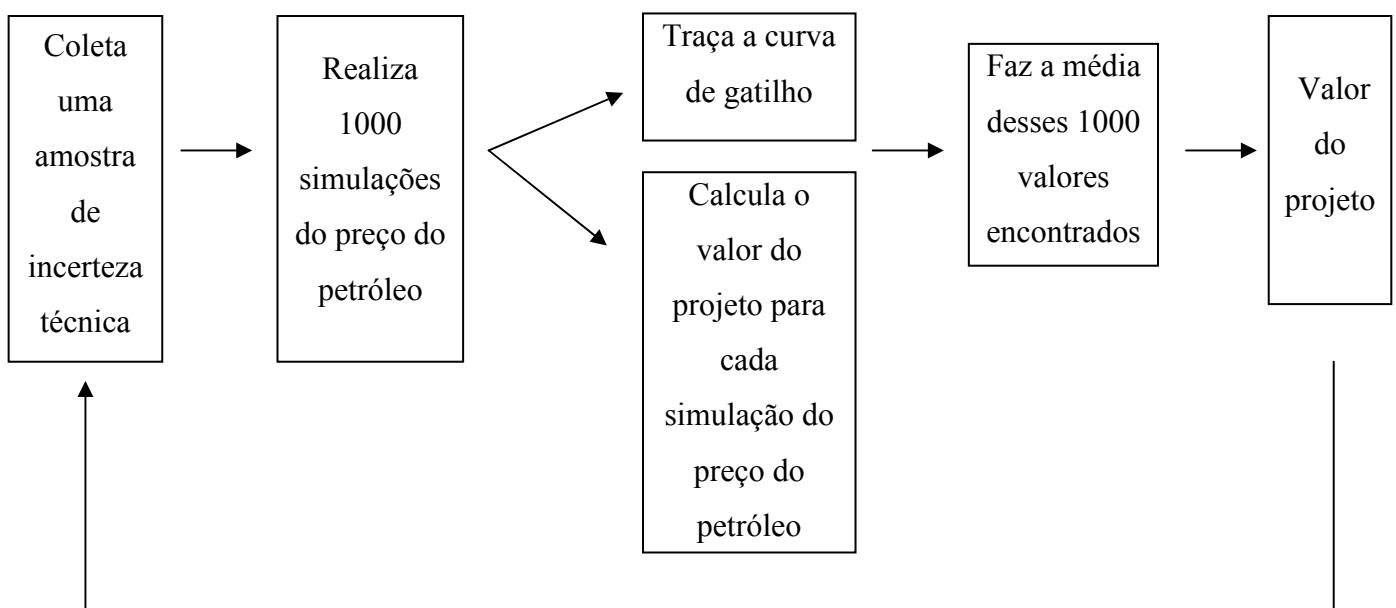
Coleta uma amostra de incerteza técnica

Realiza 1000 simulações do preço do petróleo

Traça a curva de gatilho

Calcula o valor do projeto para cada simulação do preço do petróleo

Faz a média desses 1000 valores encontrados

Valor do projeto